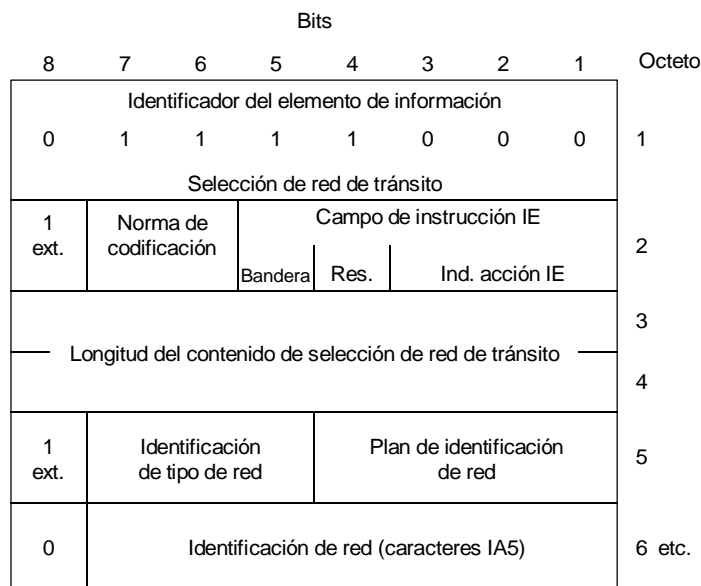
Bits

8 7 6 5 4 3 2 1 Octeto

Identificador del elemento de información

0 1 1 1 1 0 0 0 1

Selección de red de tránsito

1 ext. Norma de codificación Campo de instrucción IE 2

Bandera Res. Ind. acción IE

3

Longitud del contenido de selección de red de tránsito

4

1 ext. Identificación de tipo de red Plan de identificación de red 5

0 Identificación de red (caracteres IA5) 6 etc.